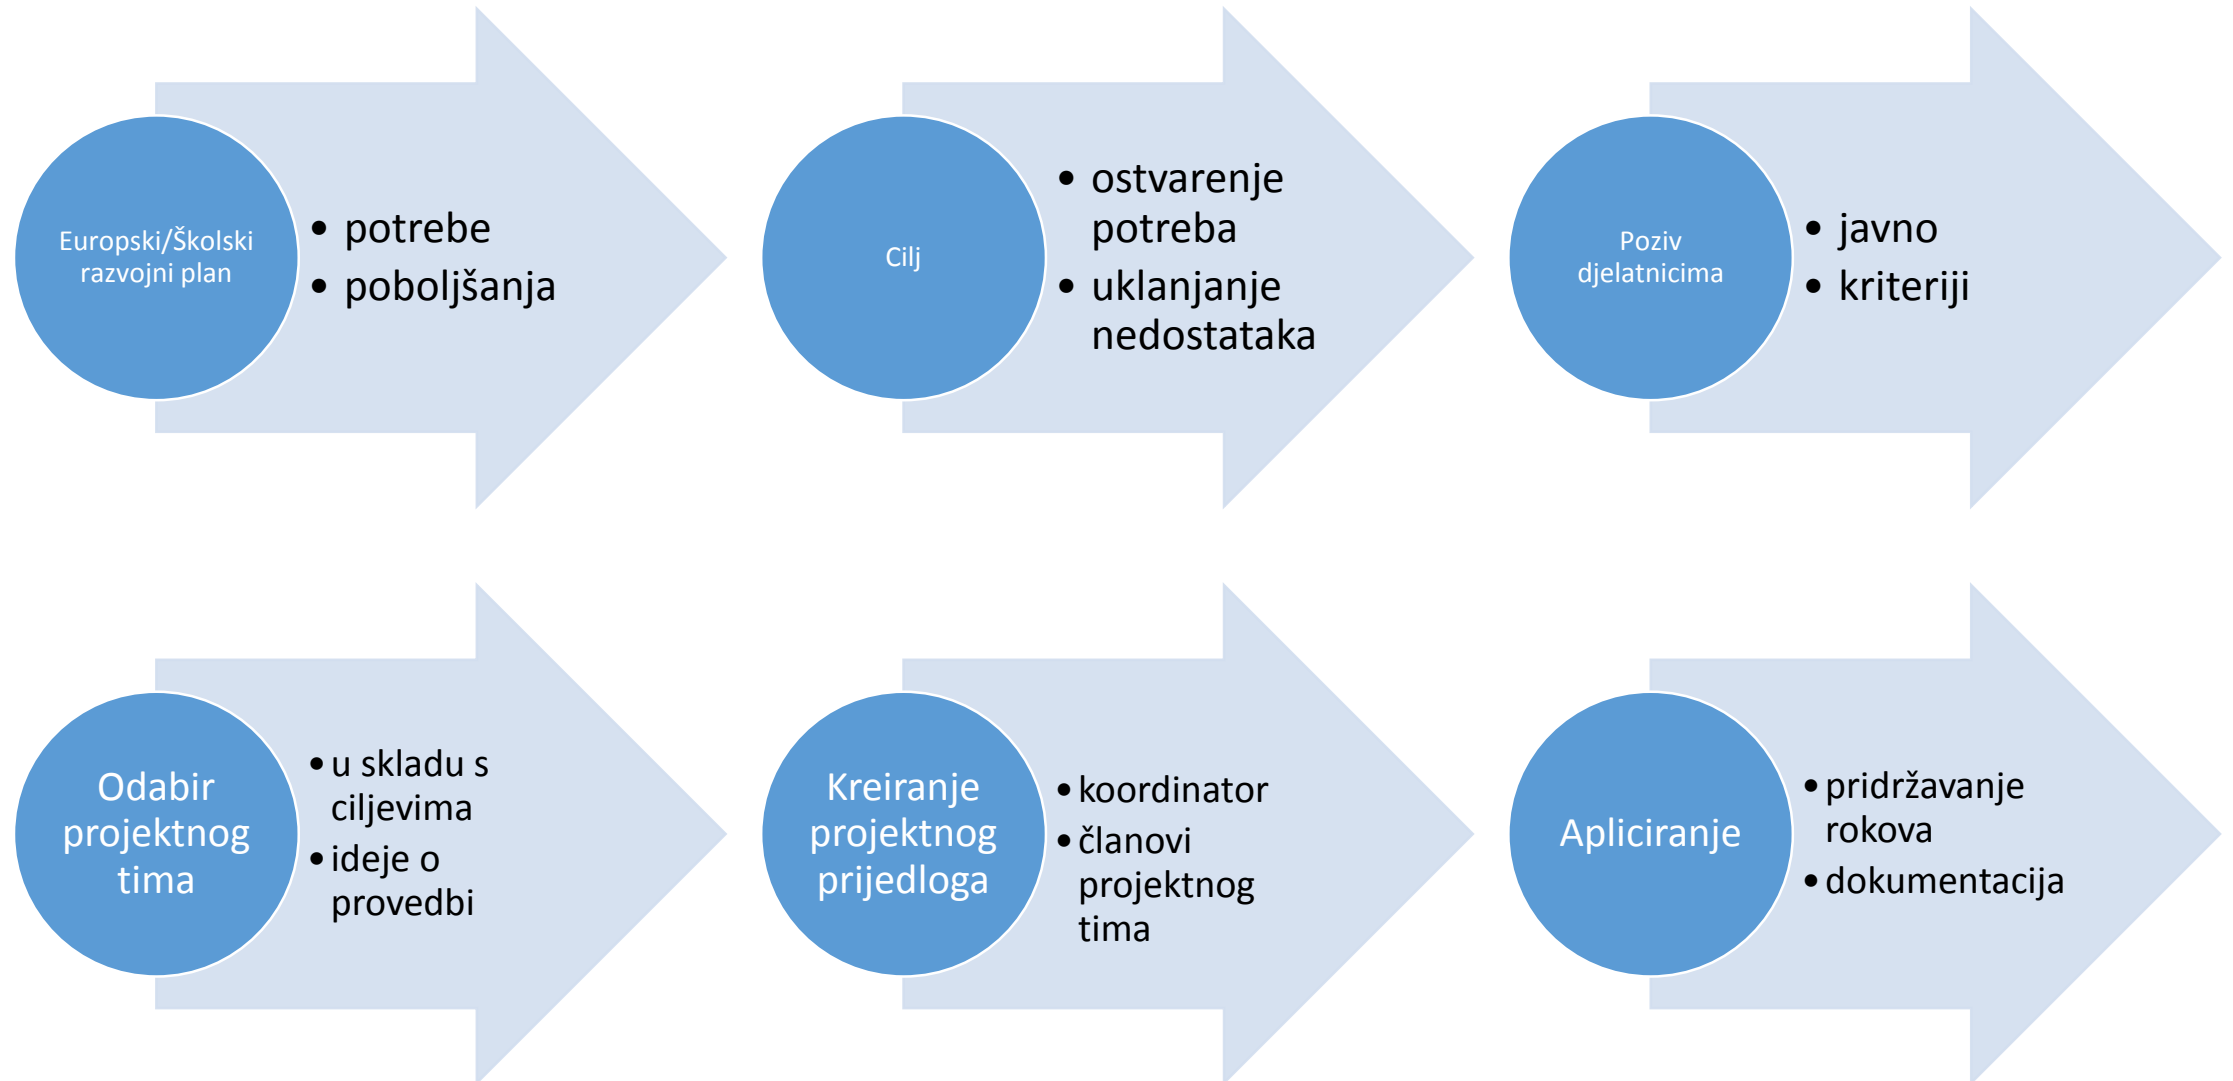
Europski/Školski razvojni plan

- potrebe
- poboljšanja

Cilj

- ostvarenje potreba
- uklanjanje nedostataka

Poziv djelatnicima

- javno
- kriteriji

Odabir projektnog tima

- u skladu s ciljevima
- ideje o provedbi

Kreiranje projektnog prijedloga

- koordinator
- članovi projektnog tima

Apliciranje

- pridržavanje rokova
- dokumentacija